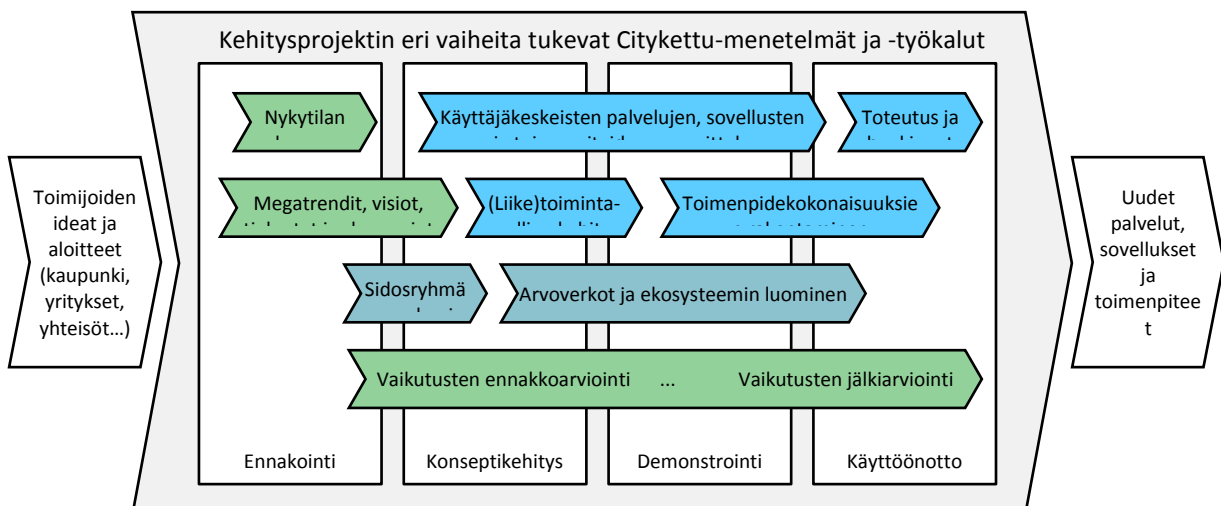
Kehitysprojektin eri vaiheita tukevat Citykettu-menetelmät ja -työkalut

Toimijoiden ideat ja aloitteet (kaupunki, yritykset, yhteisöt…)

Nykytilan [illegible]

Käyttäjäkeskeisten palvelujen, sovellusten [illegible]

Toteutus ja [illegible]

Megatrendit, visiot, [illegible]

(Liike)toiminta-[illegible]

Toimenpidekokonaisuuksie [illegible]

Sidosryhmä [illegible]

Arvoverkot ja ekosysteemin luominen

Vaikutusten ennakkoarviointi ... Vaikutusten jälkiarviointi

Ennakointi

Konseptikehitys

Demonstrointi

Käyttöönotto

Uudet palvelut, sovellukset ja toimenpiteet